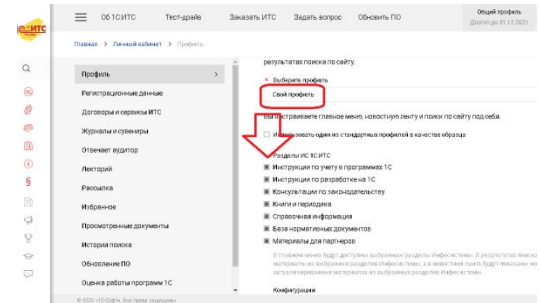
ИС•ИТС

О6 1СИТС   Тест-драйв   Заказать ИТС   Задать вопрос   Обновить ПО

Общий профиль
Доступ до 31.12.2021

Главная > Личный кабинет > Профиль

Профиль
Регистрационные данные
Договоры и сервисы ИТС
Журналы и сувениры
Отвечает аудитор
Лекторий
Рассылка
Избранное
Просмотренные документы
История поиска
Обновление ПО
Оценка работы программ 1С

© ООО «1С-Паблишинг». Все права защищены

результатах поиска по сайту.

* Выберите профиль
Свой профиль

Настраивается главное меню, новостную ленту и поиск по сайту под себя.

Использовать один из стандартных профилей в качестве образца

Разделы ИС 1С:ИТС
Инструкции по учету в программах 1С
Инструкции по разработке на 1С
Консультации по законодательству
Книги и периодика
Справочная информация
База нормативных документов
Материалы для партнеров

В главном меню будут доступны выбранные разделы Инфосистемы. В результатах поиска по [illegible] из выбранных разделов Инфосистемы, а в новостной ленте будет показано новости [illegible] актуализированных материалах из выбранных разделов Инфосистемы.

Конфигурации